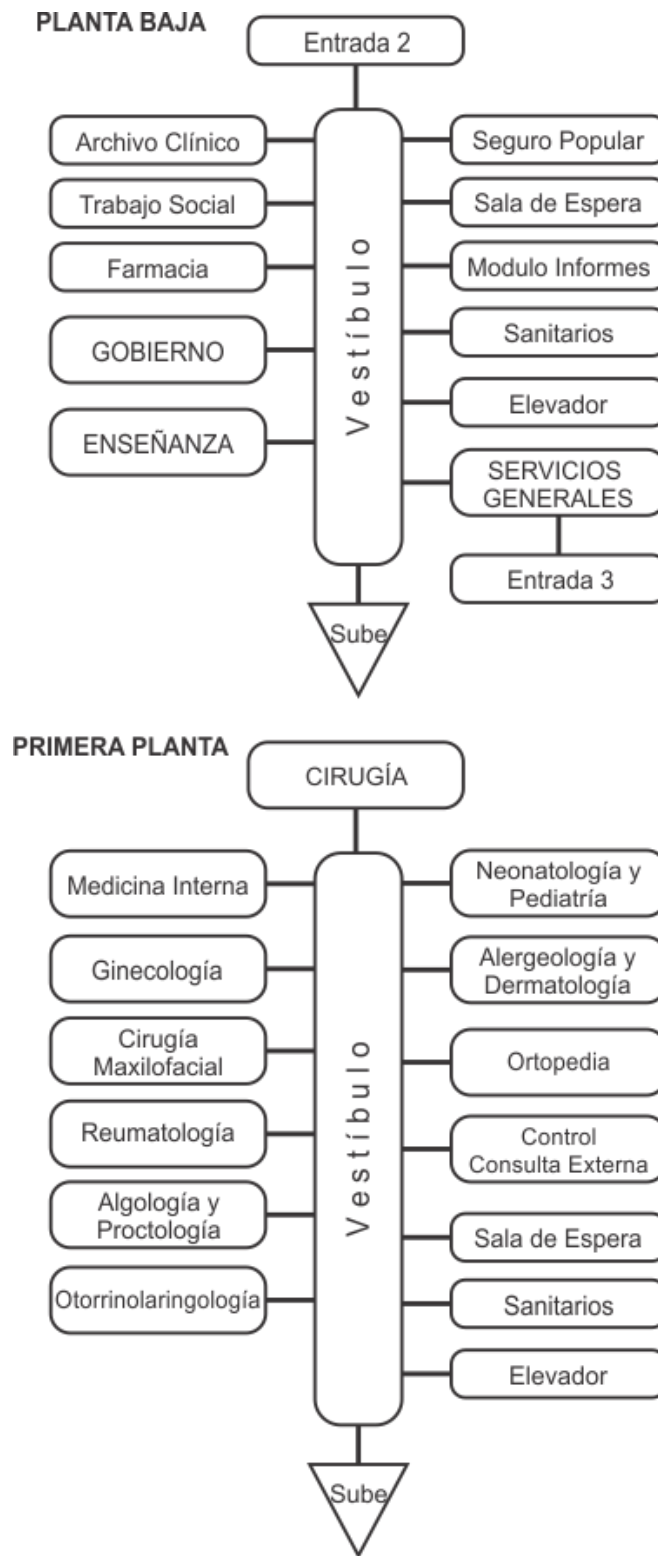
PLANTA BAJA

Entrada 2

Archivo Clínico

Trabajo Social

Farmacia

GOBIERNO

ENSEÑANZA

Vestíbulo

Seguro Popular

Sala de Espera

Modulo Informes

Sanitarios

Elevador

SERVICIOS GENERALES

Entrada 3

Sube

PRIMERA PLANTA

CIRUGÍA

Medicina Interna

Ginecología

Cirugía Maxilofacial

Reumatología

Algología y Proctología

Otorrinolaringología

Vestíbulo

Neonatología y Pediatría

Alergeología y Dermatología

Ortopedia

Control Consulta Externa

Sala de Espera

Sanitarios

Elevador

Sube